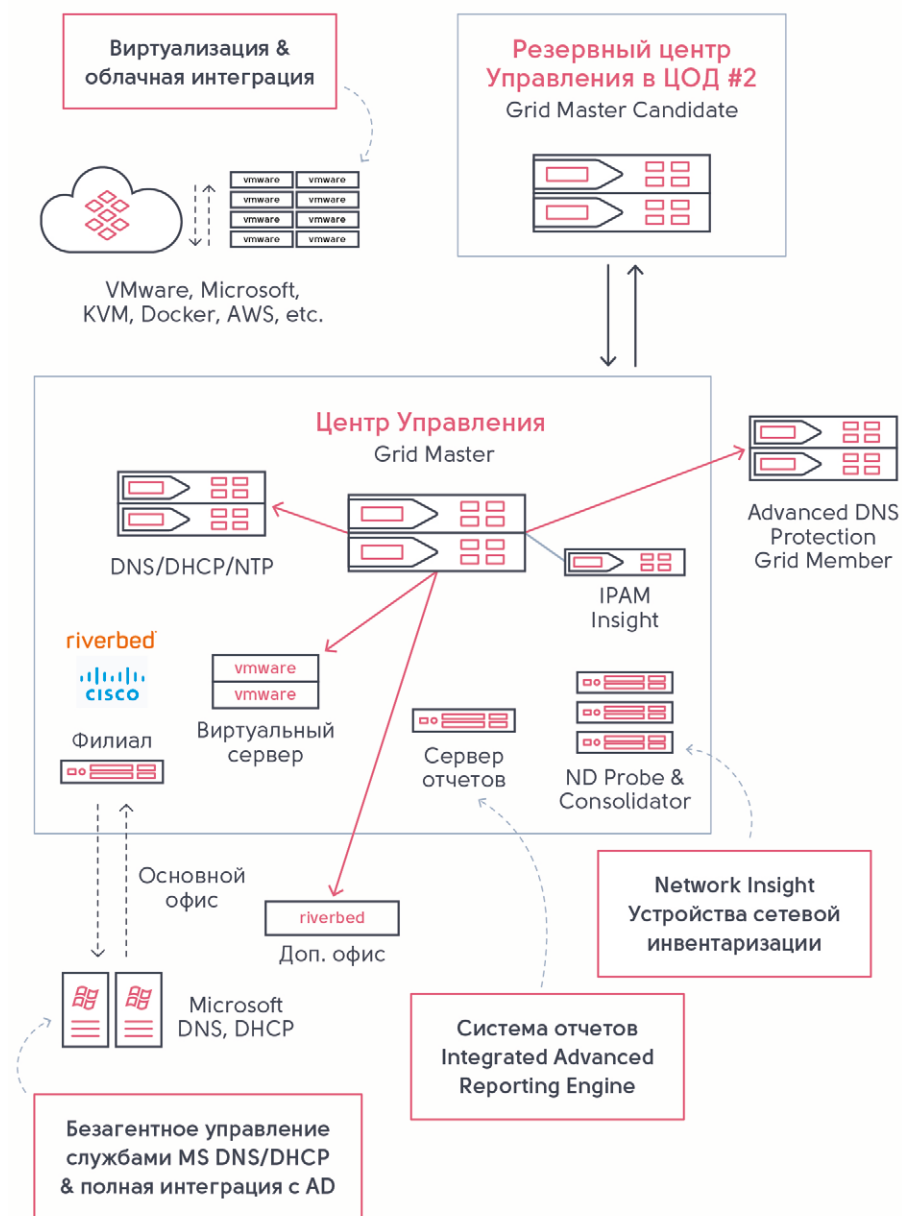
Виртуализация & облачная интеграция

vmware vmware
vmware vmware
vmware vmware
vmware vmware

VMware, Microsoft, KVM, Docker, AWS, etc.

Резервный центр Управления в ЦОД #2
Grid Master Candidate

Центр Управления
Grid Master

DNS/DHCP/NTP

Advanced DNS Protection Grid Member

IPAM Insight

riverbed
CISCO

Филиал

vmware
vmware
Виртуальный сервер

Сервер отчетов

ND Probe & Consolidator

Основной офис

riverbed
Доп. офис

Network Insight Устройства сетевой инвентаризации

Microsoft DNS, DHCP

Система отчетов Integrated Advanced Reporting Engine

Безагентное управление службами MS DNS/DHCP & полная интеграция с AD